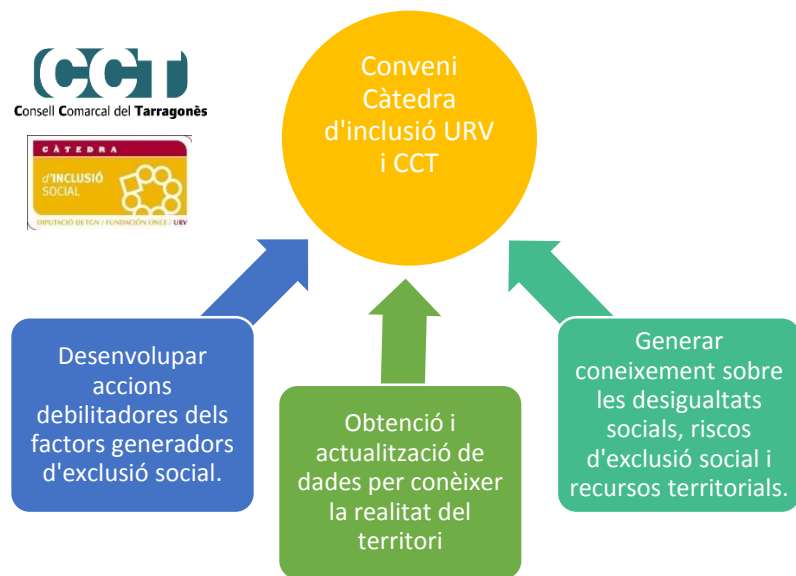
CCT
Consell Comarcal del Tarragonès

CÀTEDRA
d'INCLUSIÓ SOCIAL
DIPUTACIÓ DE TGN / FUNDACIÓN ONCE / URV

Conveni Càtedra d'inclusió URV i CCT

Desenvolupar accions debilitadores dels factors generadors d'exclusió social.

Obtenció i actualització de dades per conèixer la realitat del territori

Generar coneixement sobre les desigualtats socials, riscos d'exclusió social i recursos territorials.